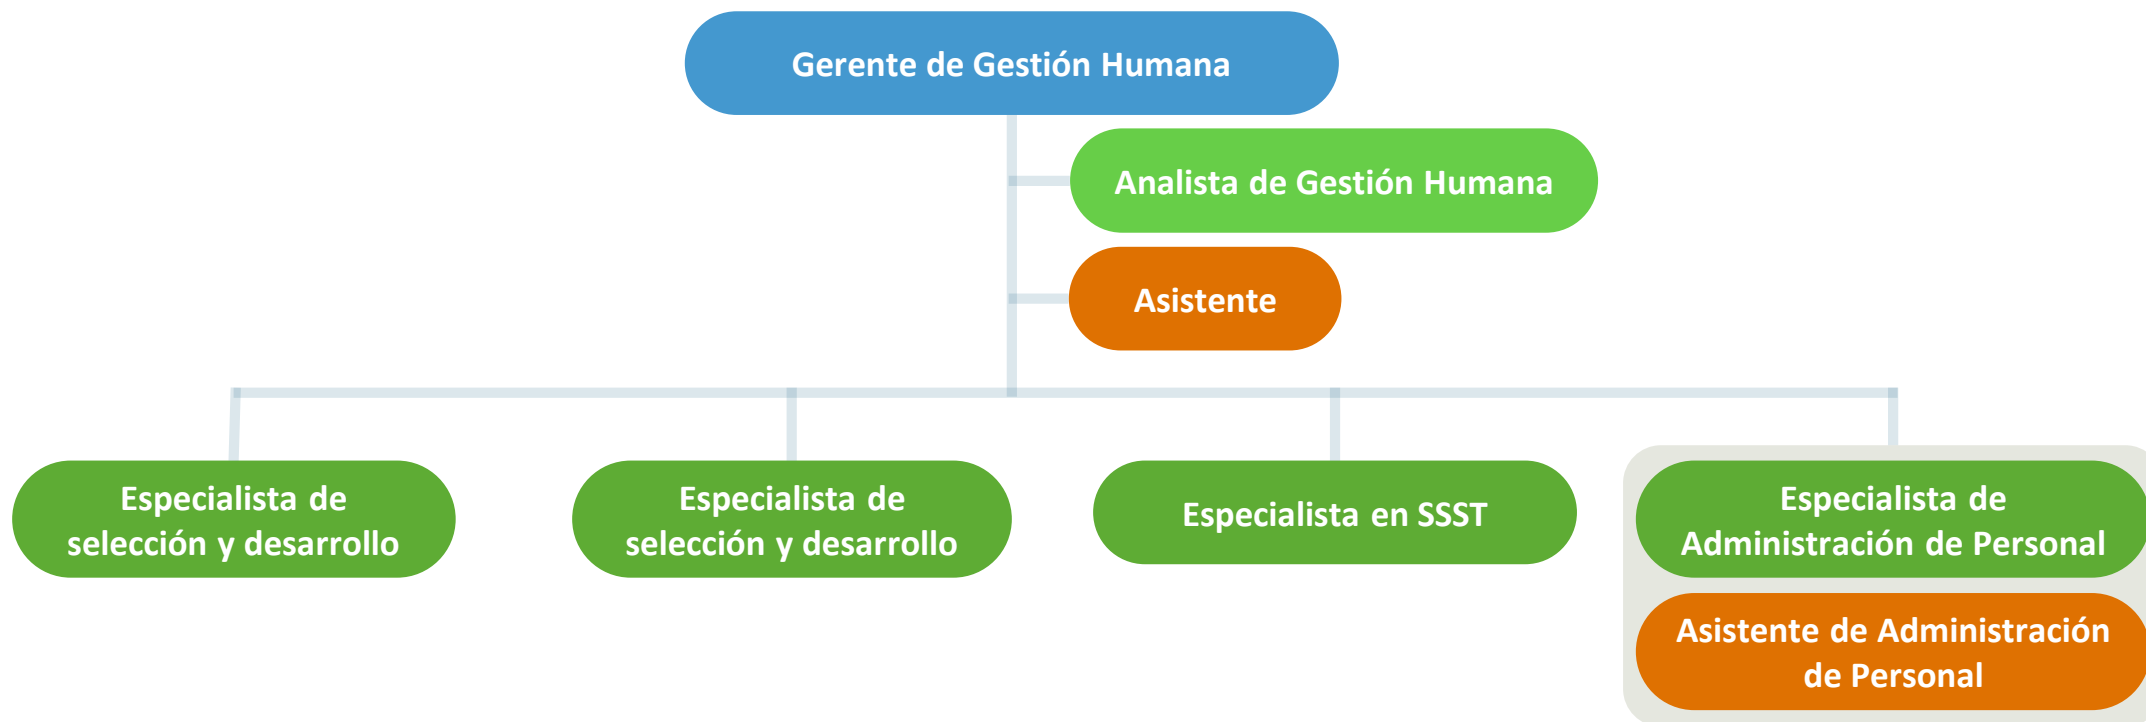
Gerente de Gestión Humana

Analista de Gestión Humana

Asistente

Especialista de selección y desarrollo

Especialista de selección y desarrollo

Especialista en SSST

Especialista de Administración de Personal

Asistente de Administración de Personal